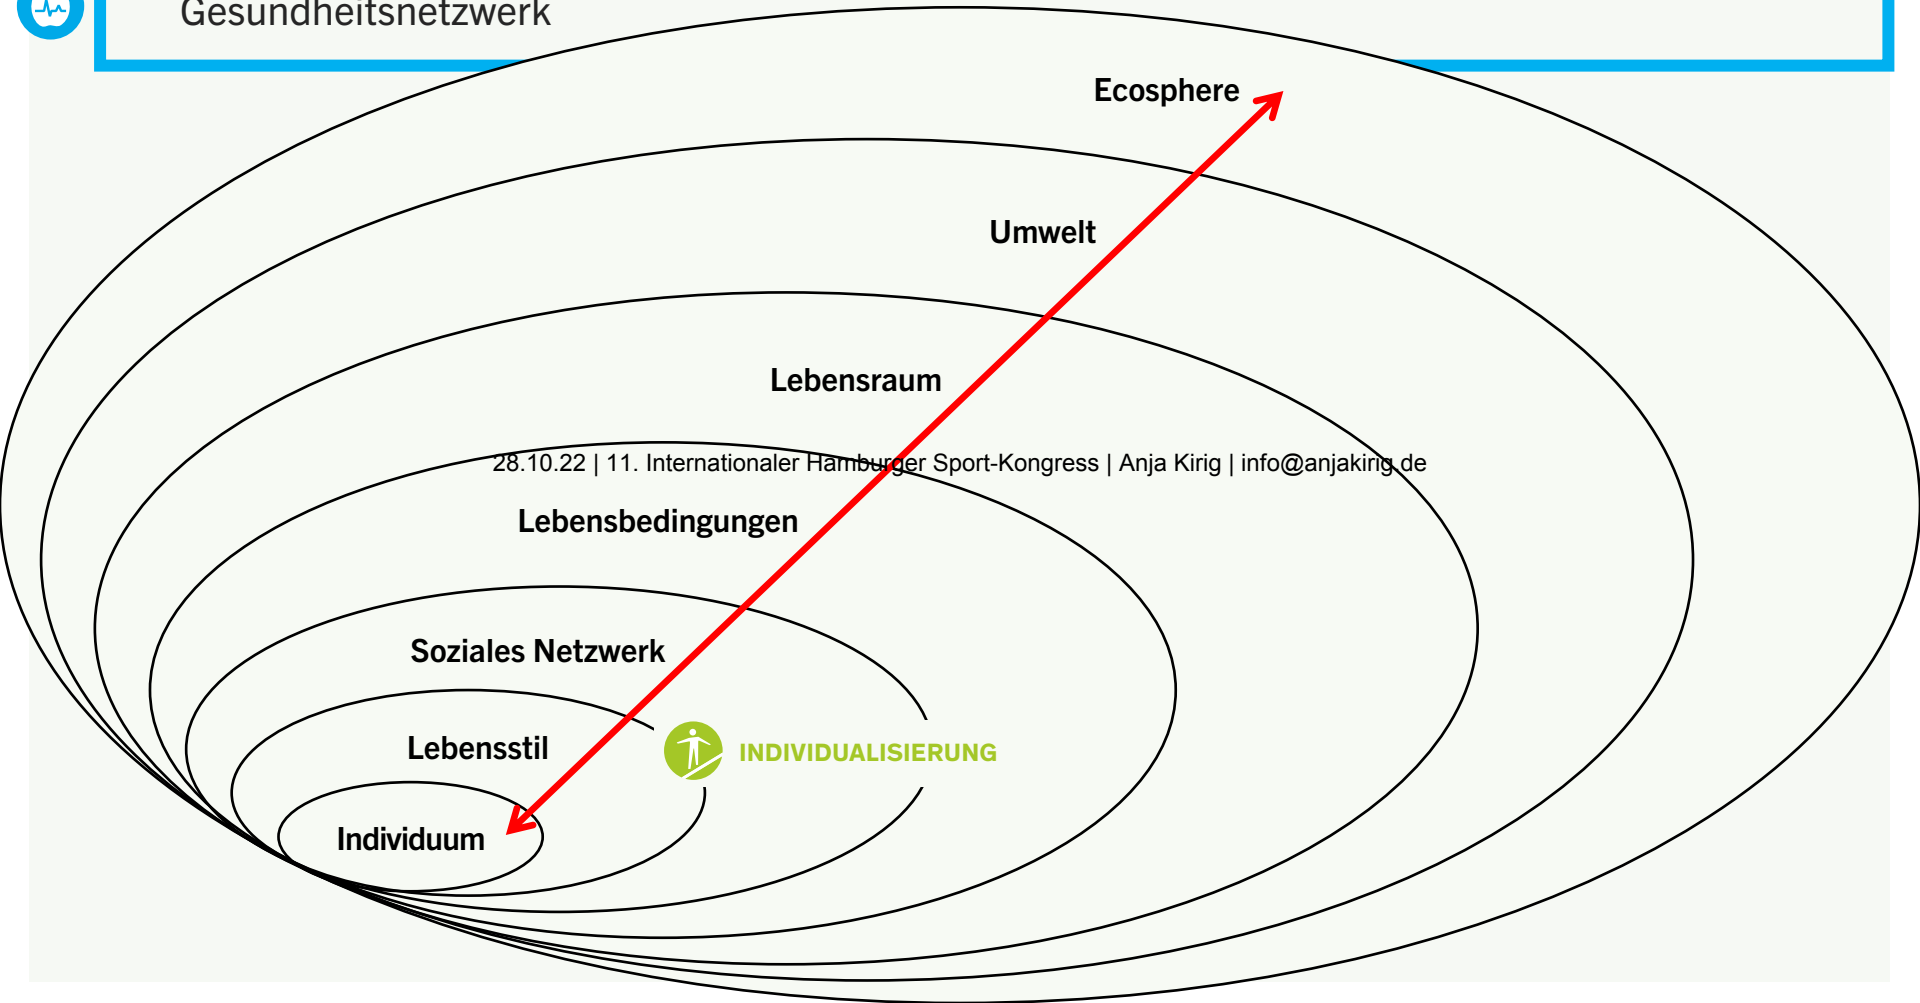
Gesundheitsnetzwerk

Ecosphere

Umwelt

Lebensraum

28.10.22 | 11. Internationaler Hamburger Sport-Kongress | Anja Kirig | info@anjakirig.de

Lebensbedingungen

Soziales Netzwerk

Lebensstil

INDIVIDUALISIERUNG

Individuum